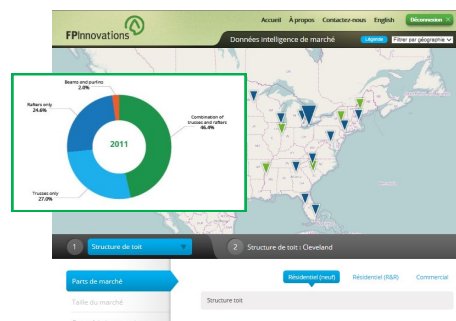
FPInnovations

Accueil À propos Contactez-nous English Déconnexion

Données intelligence de marché

Légende Filtrer par géographie

Beams and purlins 2.0%

Rafters only 24.6%

Combination of trusses and rafters 46.4%

2011

Trusses only 27.0%

1 Structure de toit

2 Structure de toit : Cleveland

Parts de marché

Taille du marché

Résidentiel (neuf) Résidentiel (R&R) Commercial

Structure toit